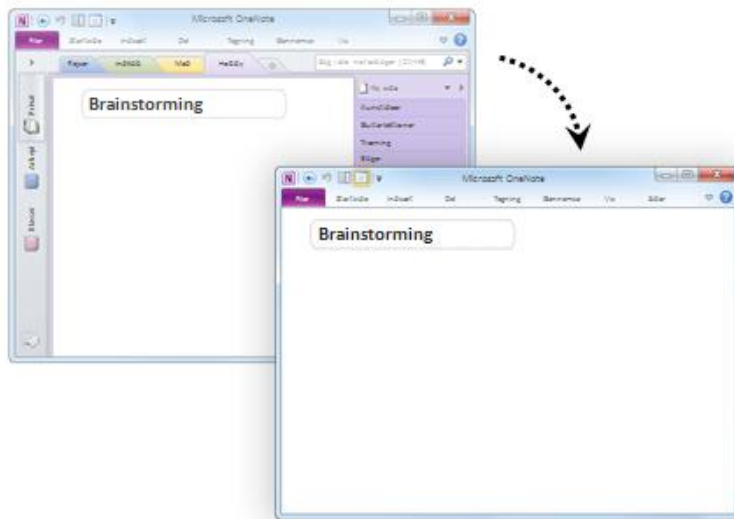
Microsoft OneNote

Filer Startside Indsæt Del Tegning Gennemse Vis

Papir Indkøb Mad Hobby

Søg i alle notesbøger (Ctrl+E)

Ny side

Kunstidéer

Butiksnavne

Træning

Bilige

Brainstorming

Microsoft OneNote

Filer Startside Indsæt Del Tegning Gennemse Vis Sider

Brainstorming